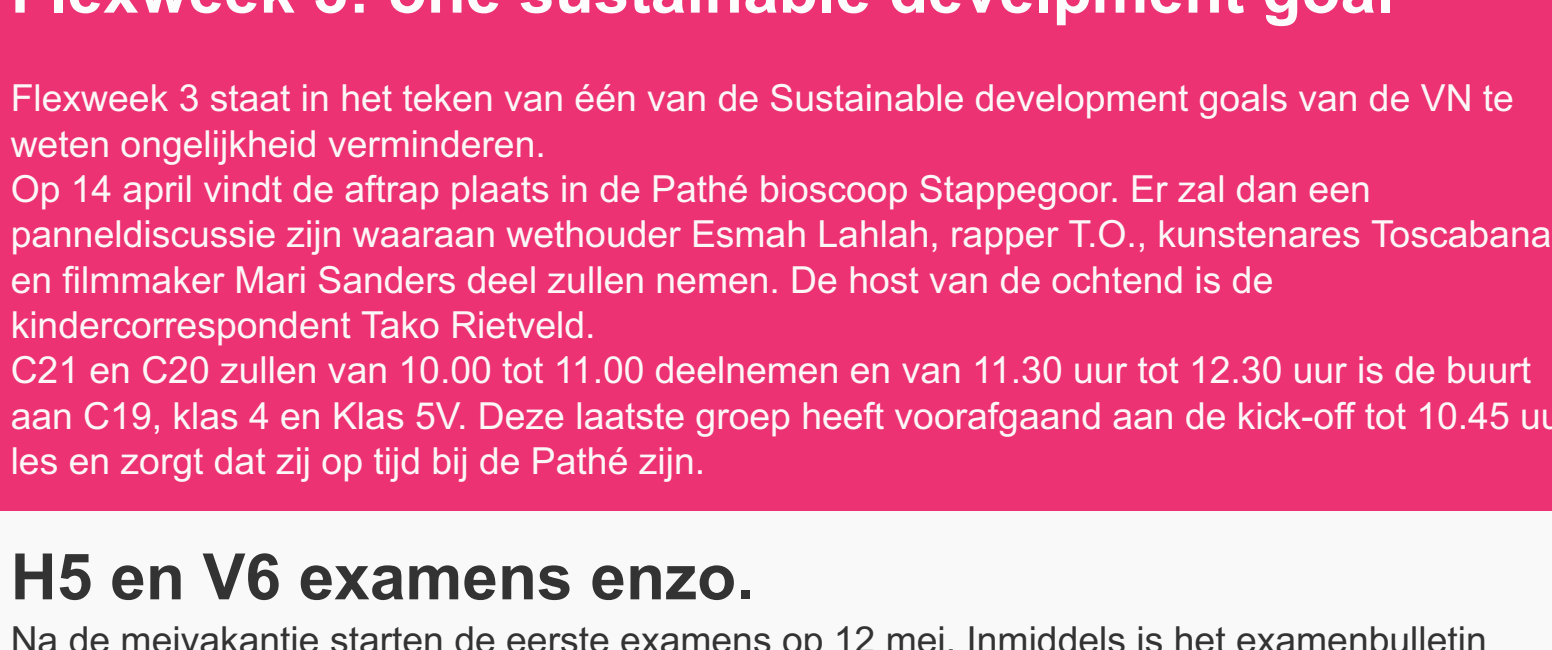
Flexweek 3: one sustainable develpment goal

Flexweek 3 staat in het teken van één van de Sustainable development goals van de VN te weten ongelijkheid verminderen.
Op 14 april vindt de aftrap plaats in de Pathé bioscoop Stappegoor. Er zal dan een panneldiscussie zijn waaraan wethouder Esmah Lahlah, rapper T.O., kunstenares Toscabana en filmmaker Mari Sanders deel zullen nemen. De host van de ochtend is de kindercorrespondent Tako Rietveld.
C21 en C20 zullen van 10.00 tot 11.00 deelnemen en van 11.30 uur tot 12.30 uur is de buurt aan C19, klas 4 en Klas 5V. Deze laatste groep heeft voorafgaand aan de kick-off tot 10.45 u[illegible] les en zorgt dat zij op tijd bij de Pathé zijn.

H5 en V6 examens enzo.

Na de meivakantie starten de eerste examens op 12 mei. Inmiddels is het examenbulletin